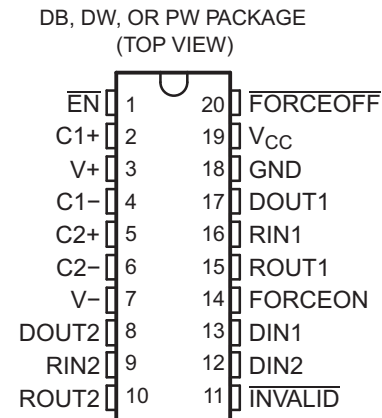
DB, DW, OR PW PACKAGE
(TOP VIEW)

$\overline{EN}$ 1
C1+ 2
V+ 3
C1− 4
C2+ 5
C2− 6
V− 7
DOUT2 8
RIN2 9
ROUT2 10

20 $\overline{FORCEOFF}$
19 $V_{CC}$
18 GND
17 DOUT1
16 RIN1
15 ROUT1
14 FORCEON
13 DIN1
12 DIN2
11 $\overline{INVALID}$